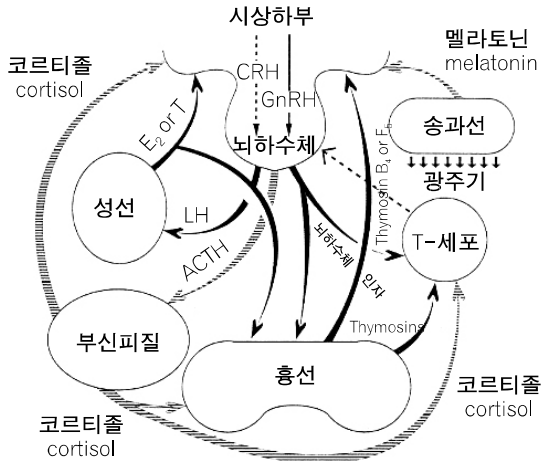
시상하부

코르티졸
cortisol

멜라토닌
melatonin

CRH

GnRH

$E_2$ or T

뇌하수체

송과선

광주기

Thymosin $B_4$ or $F_5$

성선

LH

뇌하수체

인자

T-세포

ACTH

Thymosins

부신피질

흉선

코르티졸
cortisol

코르티졸
cortisol